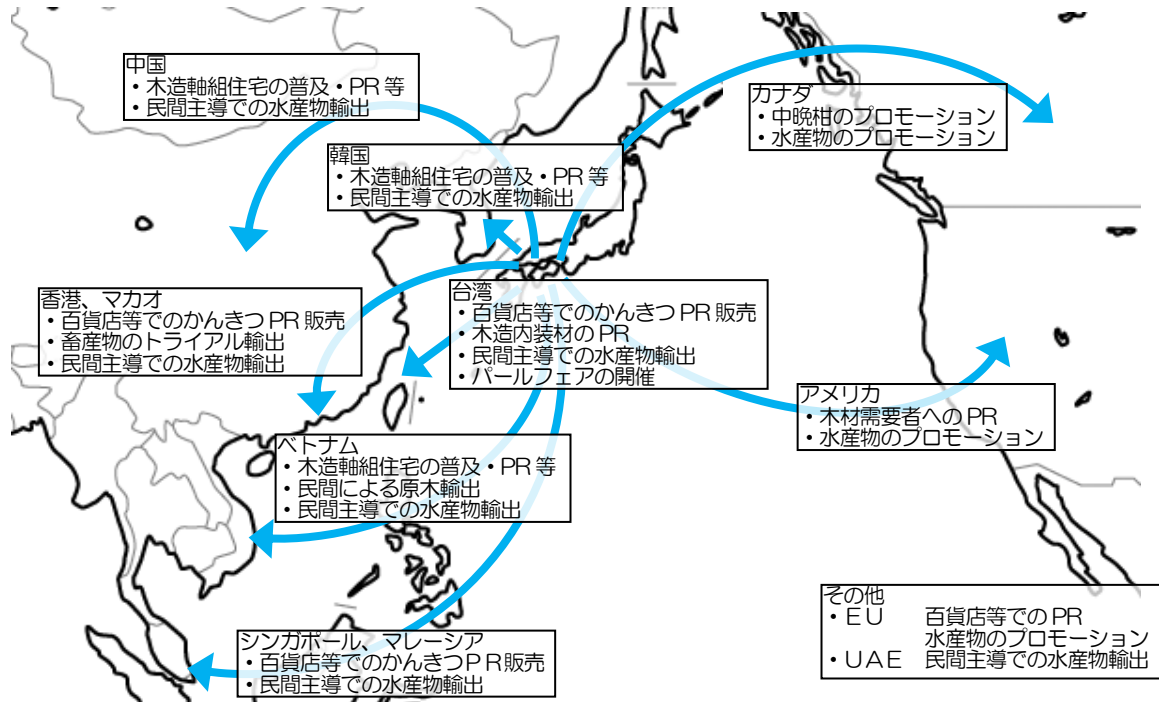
中国
・木造軸組住宅の普及・PR 等
・民間主導での水産物輸出

韓国
・木造軸組住宅の普及・PR 等
・民間主導での水産物輸出

カナダ
・中晩柑のプロモーション
・水産物のプロモーション

香港、マカオ
・百貨店等でのかんきつ PR 販売
・畜産物のトライアル輸出
・民間主導での水産物輸出

台湾
・百貨店等でのかんきつ PR 販売
・木造内装材の PR
・民間主導での水産物輸出
・パールフェアの開催

アメリカ
・木材需要者への PR
・水産物のプロモーション

ベトナム
・木造軸組住宅の普及・PR 等
・民間による原木輸出
・民間主導での水産物輸出

その他
・EU　百貨店等での PR
　　　水産物のプロモーション
・UAE　民間主導での水産物輸出

シンガポール、マレーシア
・百貨店等でのかんきつPR販売
・民間主導での水産物輸出